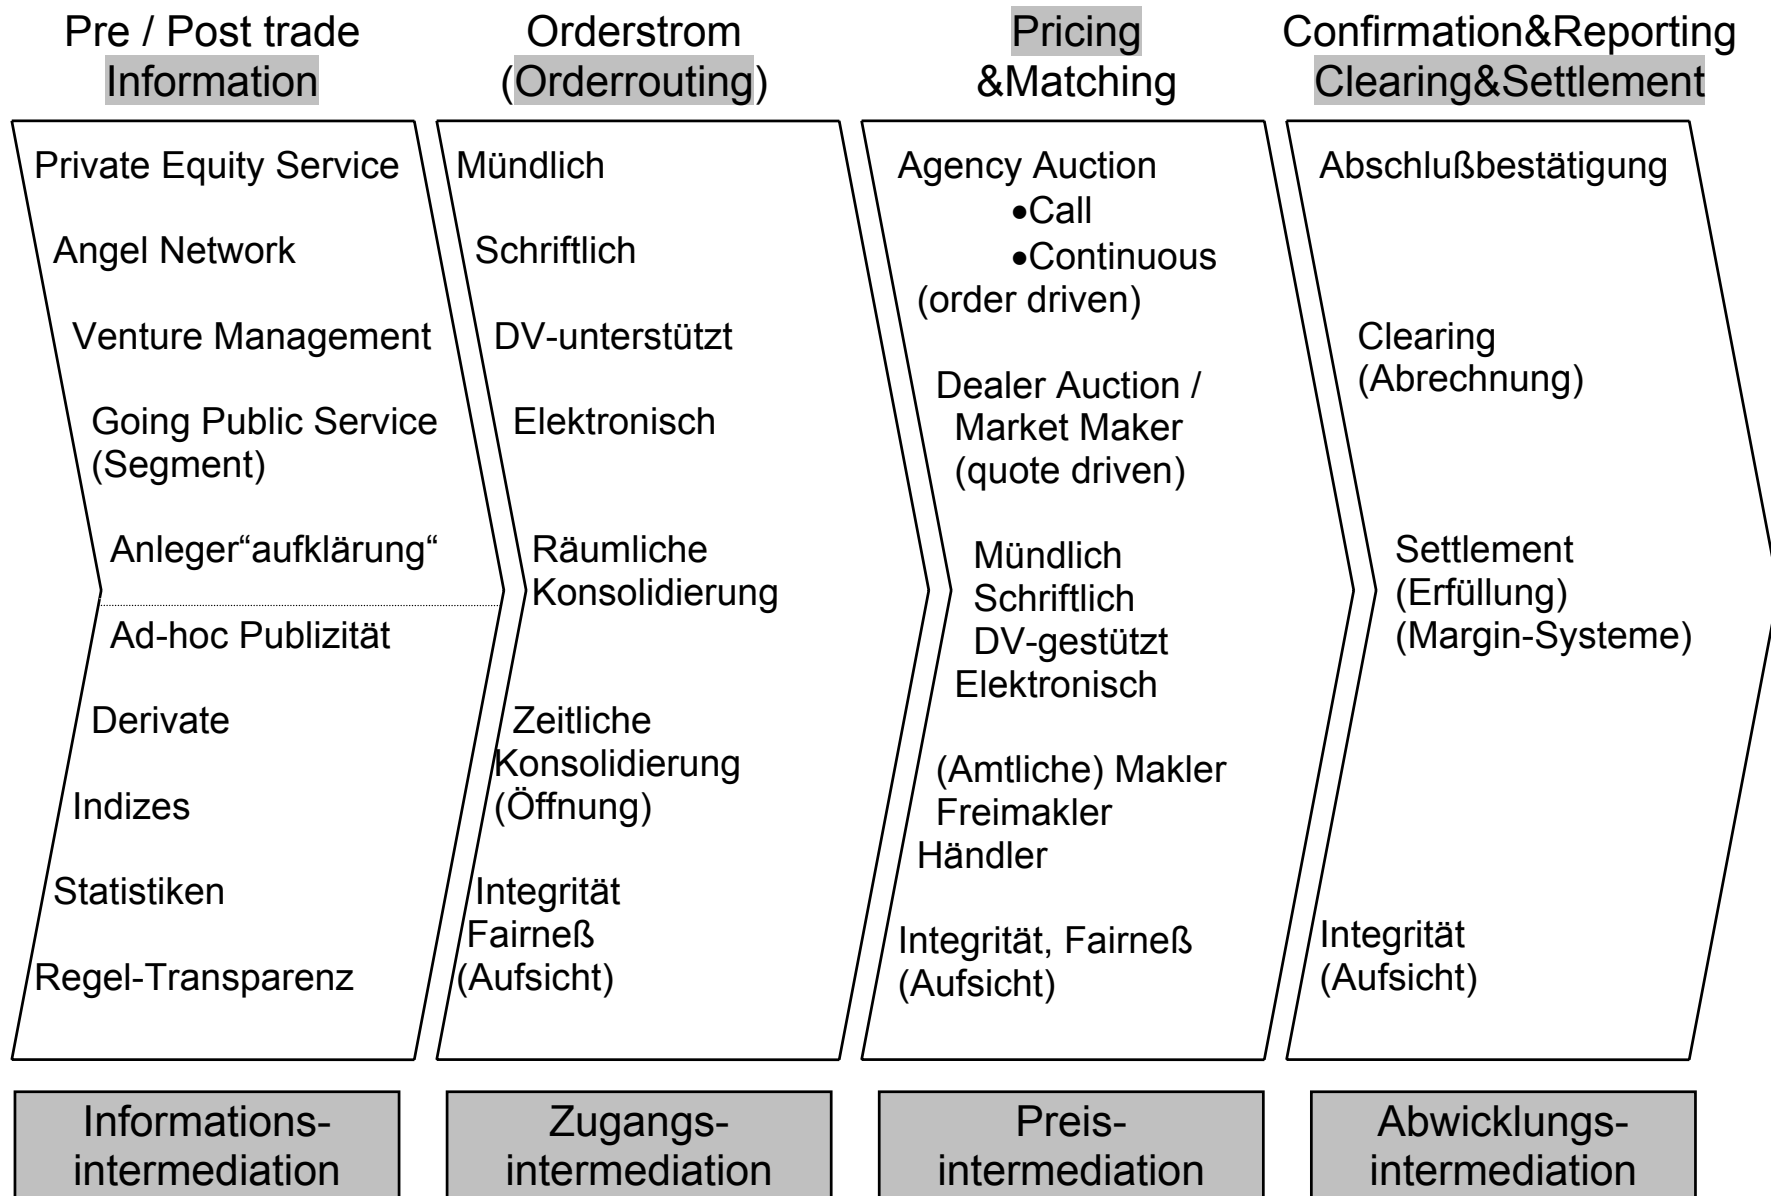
Pre / Post trade
Information

Orderstrom
(Orderrouting)

Pricing
&Matching

Confirmation&Reporting
Clearing&Settlement

Private Equity Service

Angel Network

Venture Management

Going Public Service
(Segment)

Anleger“aufklärung“

Ad-hoc Publizität

Derivate

Indizes

Statistiken

Regel-Transparenz

Mündlich

Schriftlich

DV-unterstützt

Elektronisch

Räumliche
Konsolidierung

Zeitliche
Konsolidierung
(Öffnung)

Integrität
Fairneß
(Aufsicht)

Agency Auction
•Call
•Continuous
(order driven)

Dealer Auction /
Market Maker
(quote driven)

Mündlich
Schriftlich
DV-gestützt
Elektronisch

(Amtliche) Makler
Freimakler
Händler

Integrität, Fairneß
(Aufsicht)

Abschlußbestätigung

Clearing
(Abrechnung)

Settlement
(Erfüllung)
(Margin-Systeme)

Integrität
(Aufsicht)

Informations-
intermediation

Zugangs-
intermediation

Preis-
intermediation

Abwicklungs-
intermediation